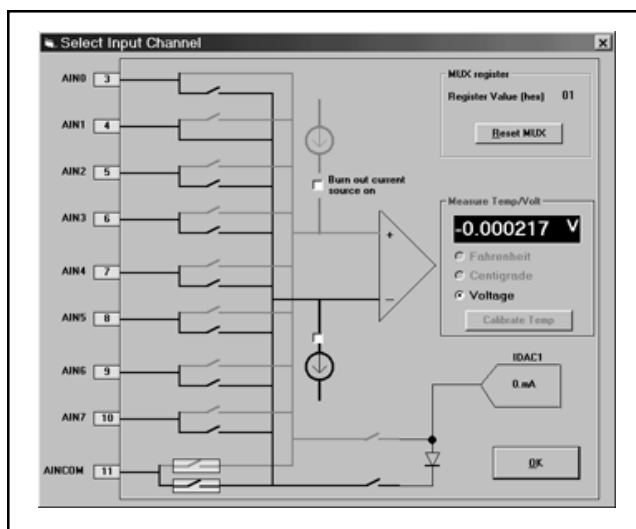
Select Input Channel

AIN0 3
AIN1 4
AIN2 5
AIN3 6
AIN4 7
AIN5 8
AIN6 9
AIN7 10
AINCOM 11

Burn out current source on

MUX register
Register Value (hex) 01
Reset MUX

Measure Temp/Volt
-0.000217 V
Fahrenheit
Centigrade
Voltage
Calibrate Temp

IDAC1
0.mA

OK